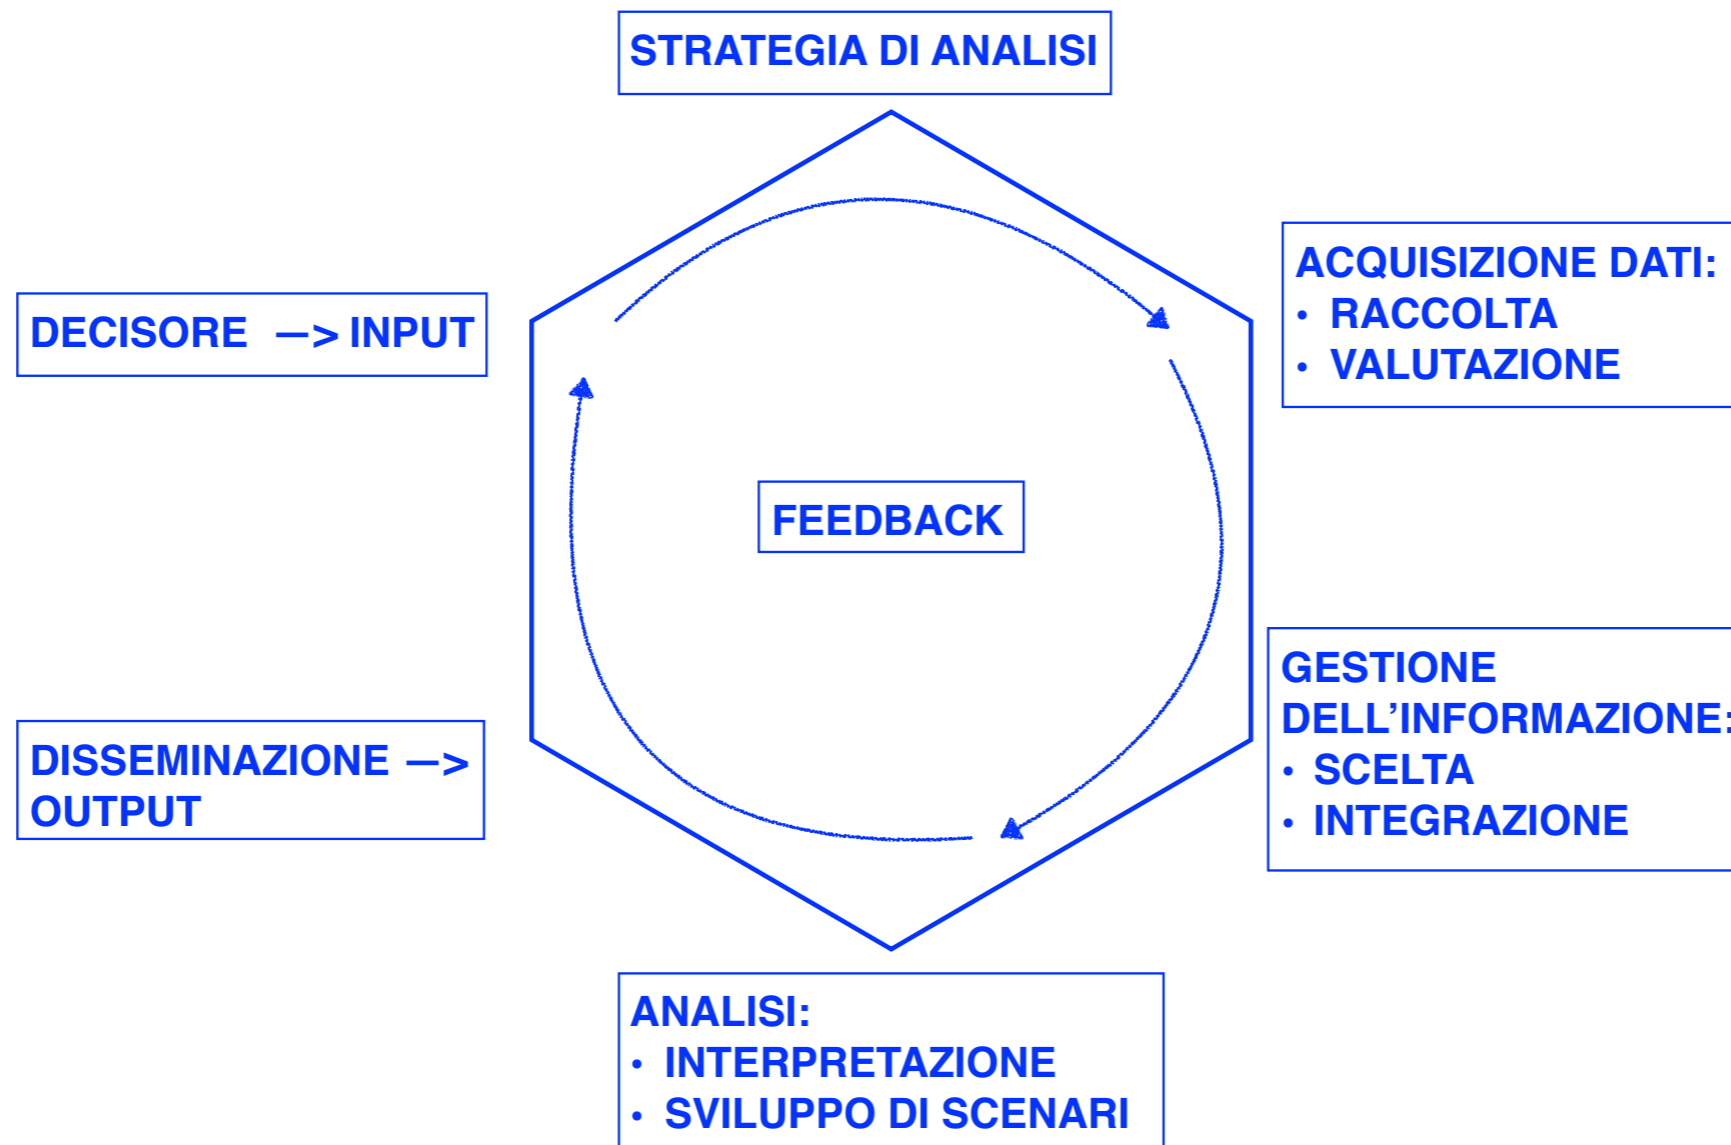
STRATEGIA DI ANALISI

DECISORE —> INPUT

ACQUISIZIONE DATI:
• RACCOLTA
• VALUTAZIONE

FEEDBACK

GESTIONE DELL'INFORMAZIONE:
• SCELTA
• INTEGRAZIONE

DISSEMINAZIONE —> OUTPUT

ANALISI:
• INTERPRETAZIONE
• SVILUPPO DI SCENARI